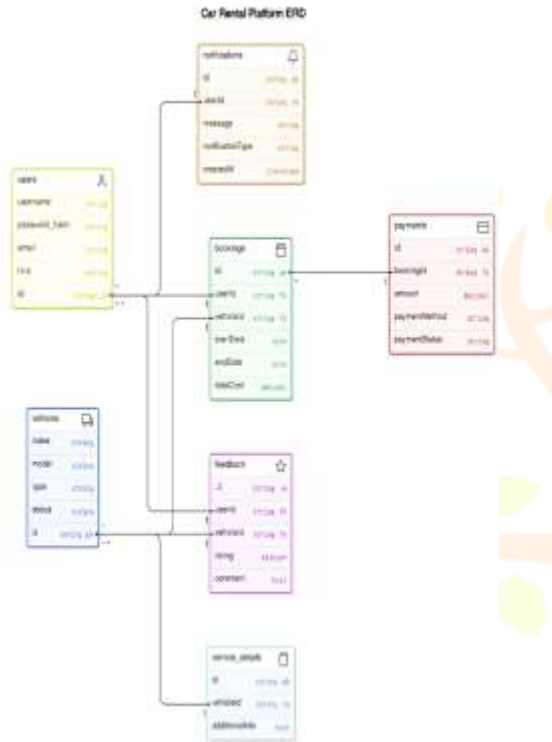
Car Rental Platform ERD

notifications
id string pk
userId string fk
message string
notificationType string
createdAt timestamp

users
username string
password_hash string
email string
role string
id string pk

bookings
id string pk
userId string fk
vehicleId string fk
startDate date
endDate date
totalCost decimal

payments
id string pk
bookingId string fk
amount decimal
paymentMethod string
paymentStatus string

vehicles
make string
model string
type string
status string
id string pk

feedback
id string pk
userId string fk
vehicleId string fk
rating integer
comment text

service_details
id string pk
vehicleId string fk
additionalInfo text